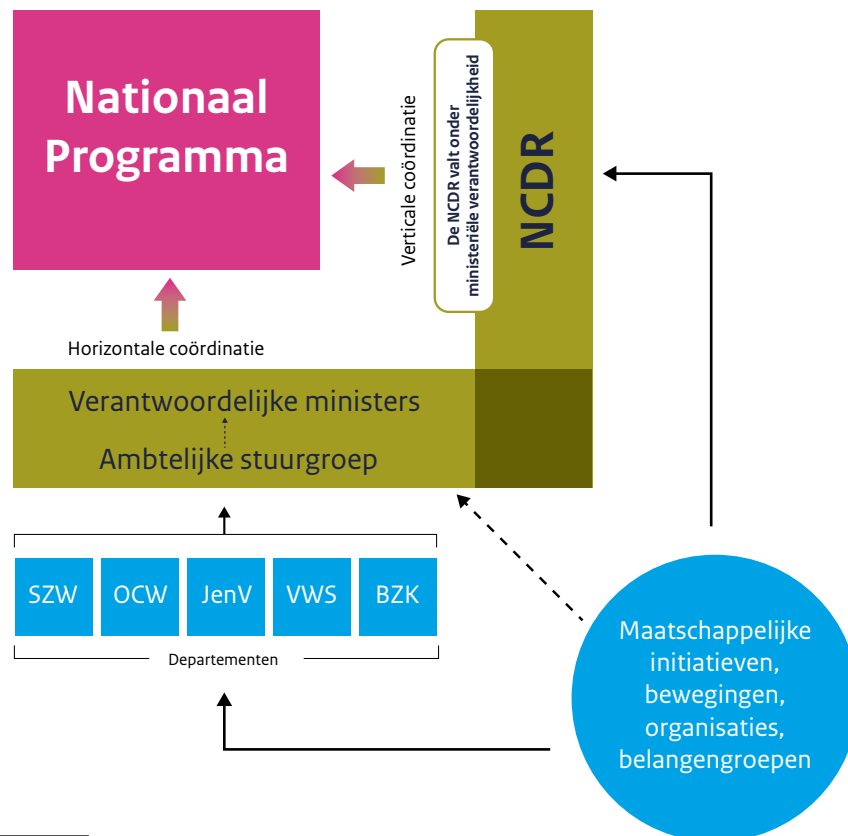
Nationaal Programma

Verticale coördinatie

De NCDR valt onder ministeriële verantwoordelijkheid

NCDR

Horizontale coördinatie

Verantwoordelijke ministers

Ambtelijke stuurgroep

SZW

OCW

JenV

VWS

BZK

Departementen

Maatschappelijke initiatieven, bewegingen, organisaties, belangengroepen